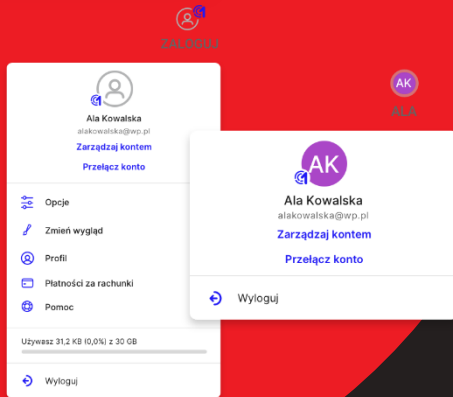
ZALOGUJ

AK
ALA

Ala Kowalska
alakowalska@wp.pl
Zarządzaj kontem
Przełącz konto

Opcje
Zmień wygląd
Profil
Płatności za rachunki
Pomoc

Używasz 31,2 KB (0,0%) z 30 GB

Wyloguj

AK
Ala Kowalska
alakowalska@wp.pl
Zarządzaj kontem
Przełącz konto

Wyloguj